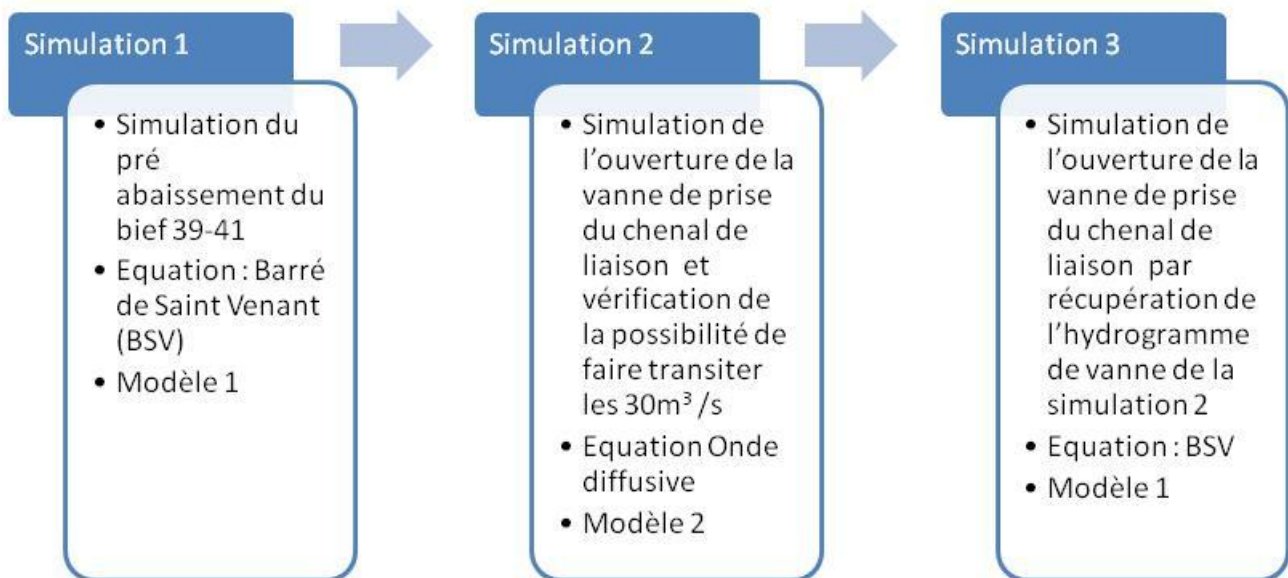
Simulation 1

- Simulation du pré abaissement du bief 39-41
- Equation : Barré de Saint Venant (BSV)
- Modèle 1

Simulation 2

- Simulation de l'ouverture de la vanne de prise du chenal de liaison et vérification de la possibilité de faire transiter les 30m$^3$ /s
- Equation Onde diffusive
- Modèle 2

Simulation 3

- Simulation de l'ouverture de la vanne de prise du chenal de liaison par récupération de l'hydrogramme de vanne de la simulation 2
- Equation : BSV
- Modèle 1